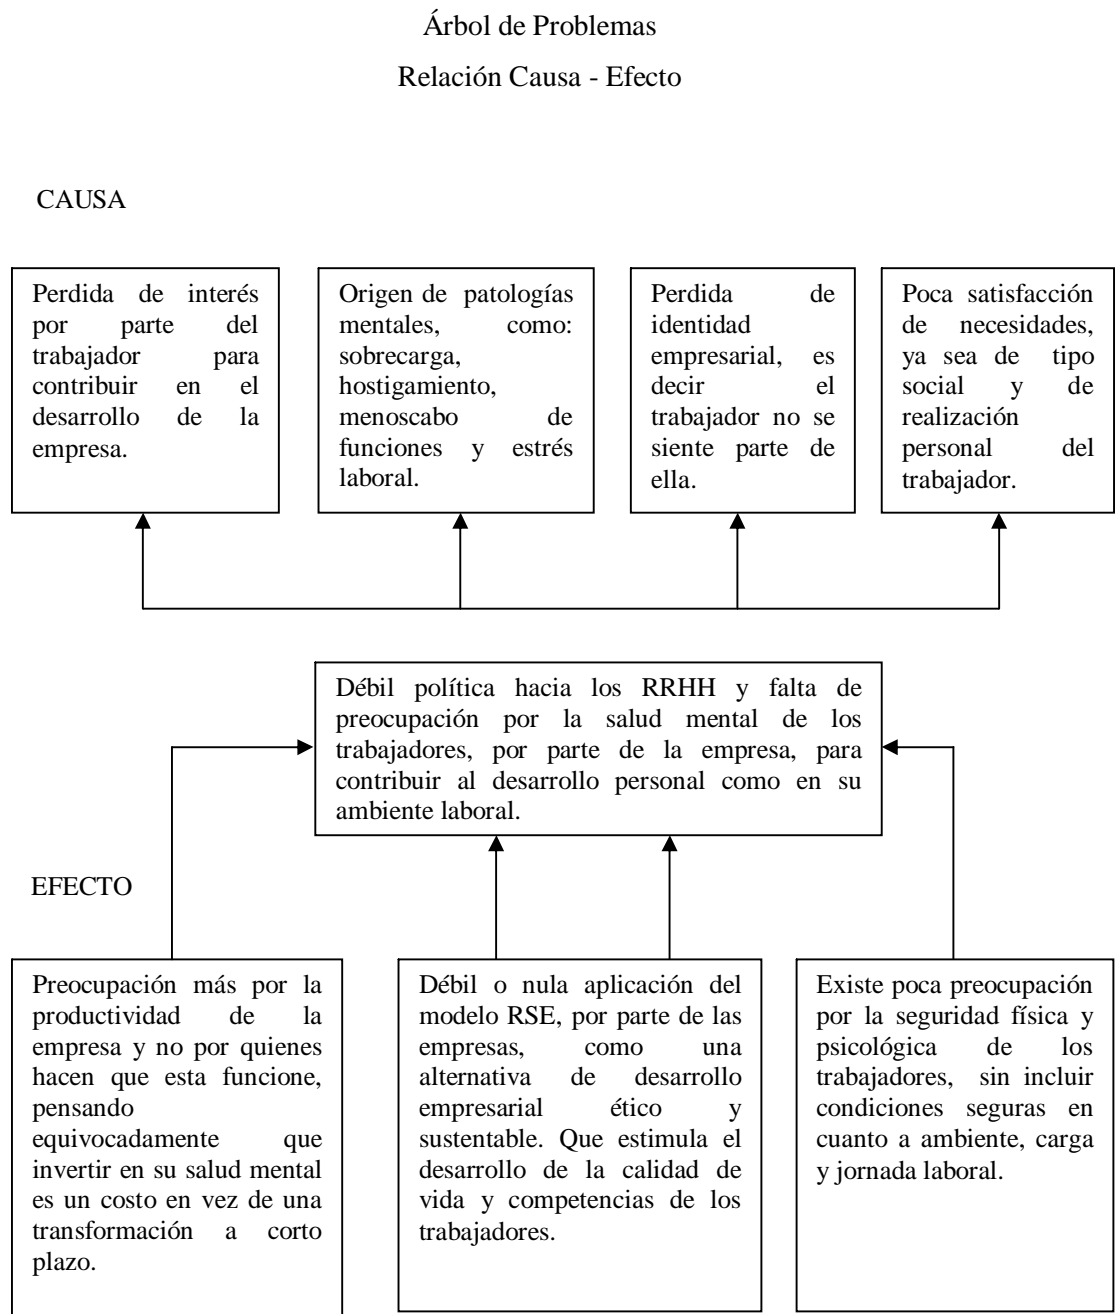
Árbol de Problemas

Relación Causa - Efecto

CAUSA

Perdida de interés por parte del trabajador para contribuir en el desarrollo de la empresa.

Origen de patologías mentales, como: sobrecarga, hostigamiento, menoscabo de funciones y estrés laboral.

Perdida de identidad empresarial, es decir el trabajador no se siente parte de ella.

Poca satisfacción de necesidades, ya sea de tipo social y de realización personal del trabajador.

Débil política hacia los RRHH y falta de preocupación por la salud mental de los trabajadores, por parte de la empresa, para contribuir al desarrollo personal como en su ambiente laboral.

EFECTO

Preocupación más por la productividad de la empresa y no por quienes hacen que esta funcione, pensando equivocadamente que invertir en su salud mental es un costo en vez de una transformación a corto plazo.

Débil o nula aplicación del modelo RSE, por parte de las empresas, como una alternativa de desarrollo empresarial ético y sustentable. Que estimula el desarrollo de la calidad de vida y competencias de los trabajadores.

Existe poca preocupación por la seguridad física y psicológica de los trabajadores, sin incluir condiciones seguras en cuanto a ambiente, carga y jornada laboral.